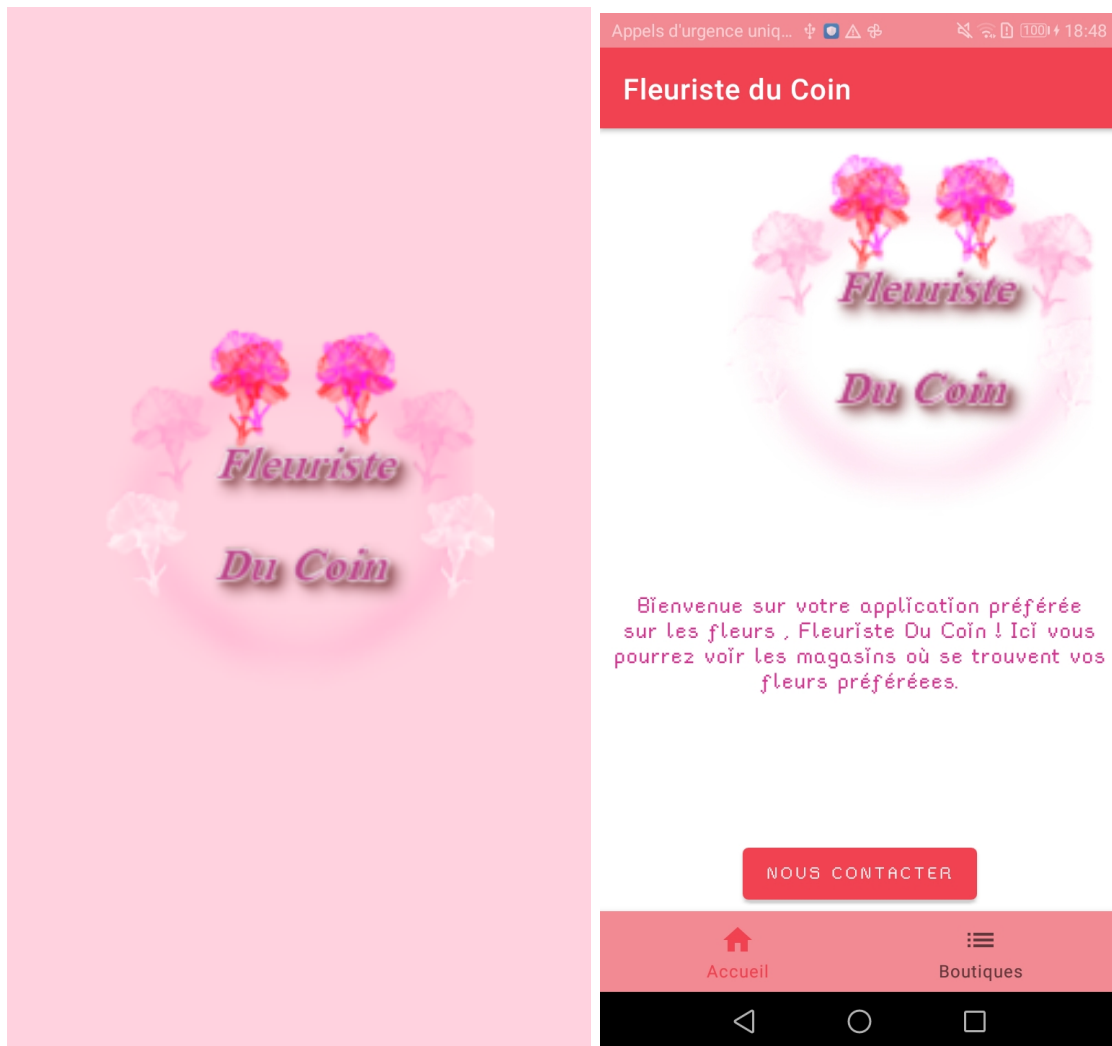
Fleuriste

Du Coin

Appels d'urgence uniq... 100 18:48

Fleuriste du Coin

Fleuriste

Du Coin

Bienvenue sur votre application préférée sur les fleurs , Fleuriste Du Coin ! Ici vous pourrez voir les magasins où se trouvent vos fleurs préféréees.

NOUS CONTACTER

Accueil

Boutiques